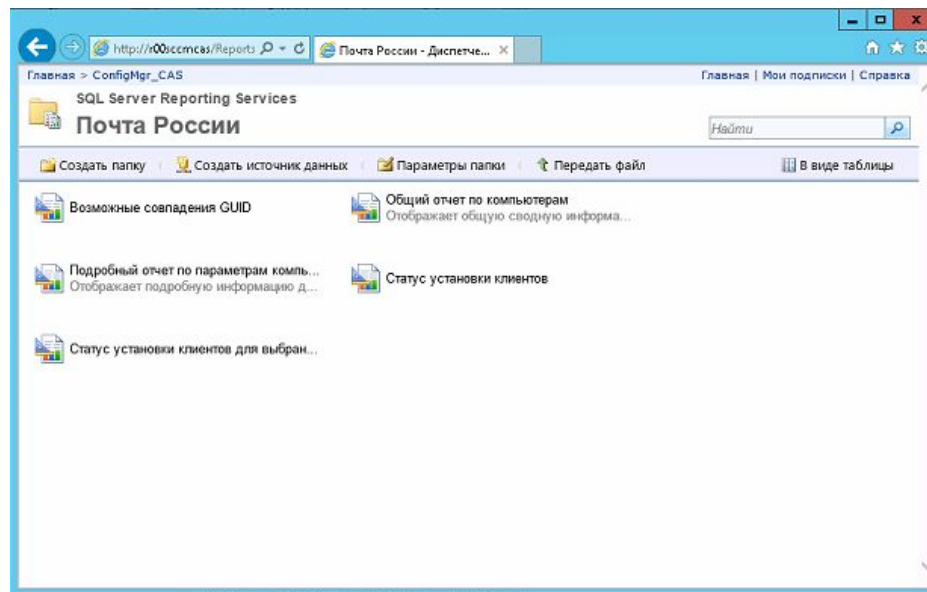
http://r00sccmcas/Reports
Почта России - Диспетче...

Главная > ConfigMgr_CAS
Главная | Мои подписки | Справка

SQL Server Reporting Services
Почта России

Найти

Создать папку | Создать источник данных | Параметры папки | Передать файл
В виде таблицы

Возможные совпадения GUID

Общий отчет по компьютерам
Отображает общую сводную информа...

Подробный отчет по параметрам компь...
Отображает подробную информацию д...

Статус установки клиентов

Статус установки клиентов для выбран...